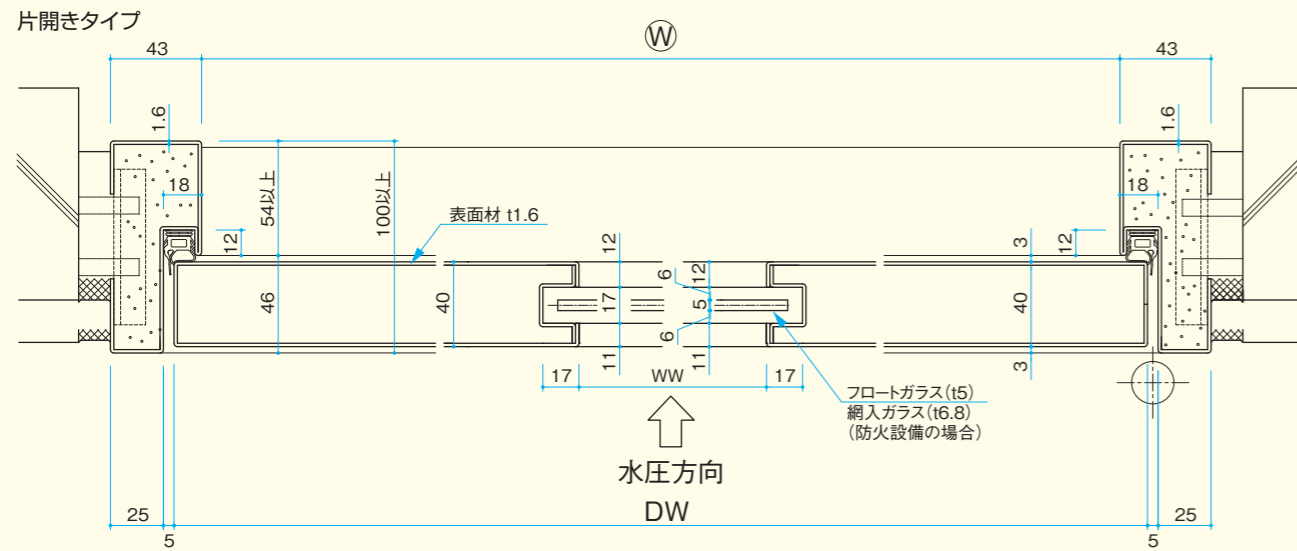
片開きタイプ

43

Ⓦ

43

1.6

18

54以上

100以上

表面材 t1.6

12

46

40

12

6

17

5

12

6

11

11

40

3

3

12

1.6

18

17

WW

17

フロートガラス(t5)
網入ガラス(t6.8)
(防火設備の場合)

水圧方向

DW

25

5

25

5